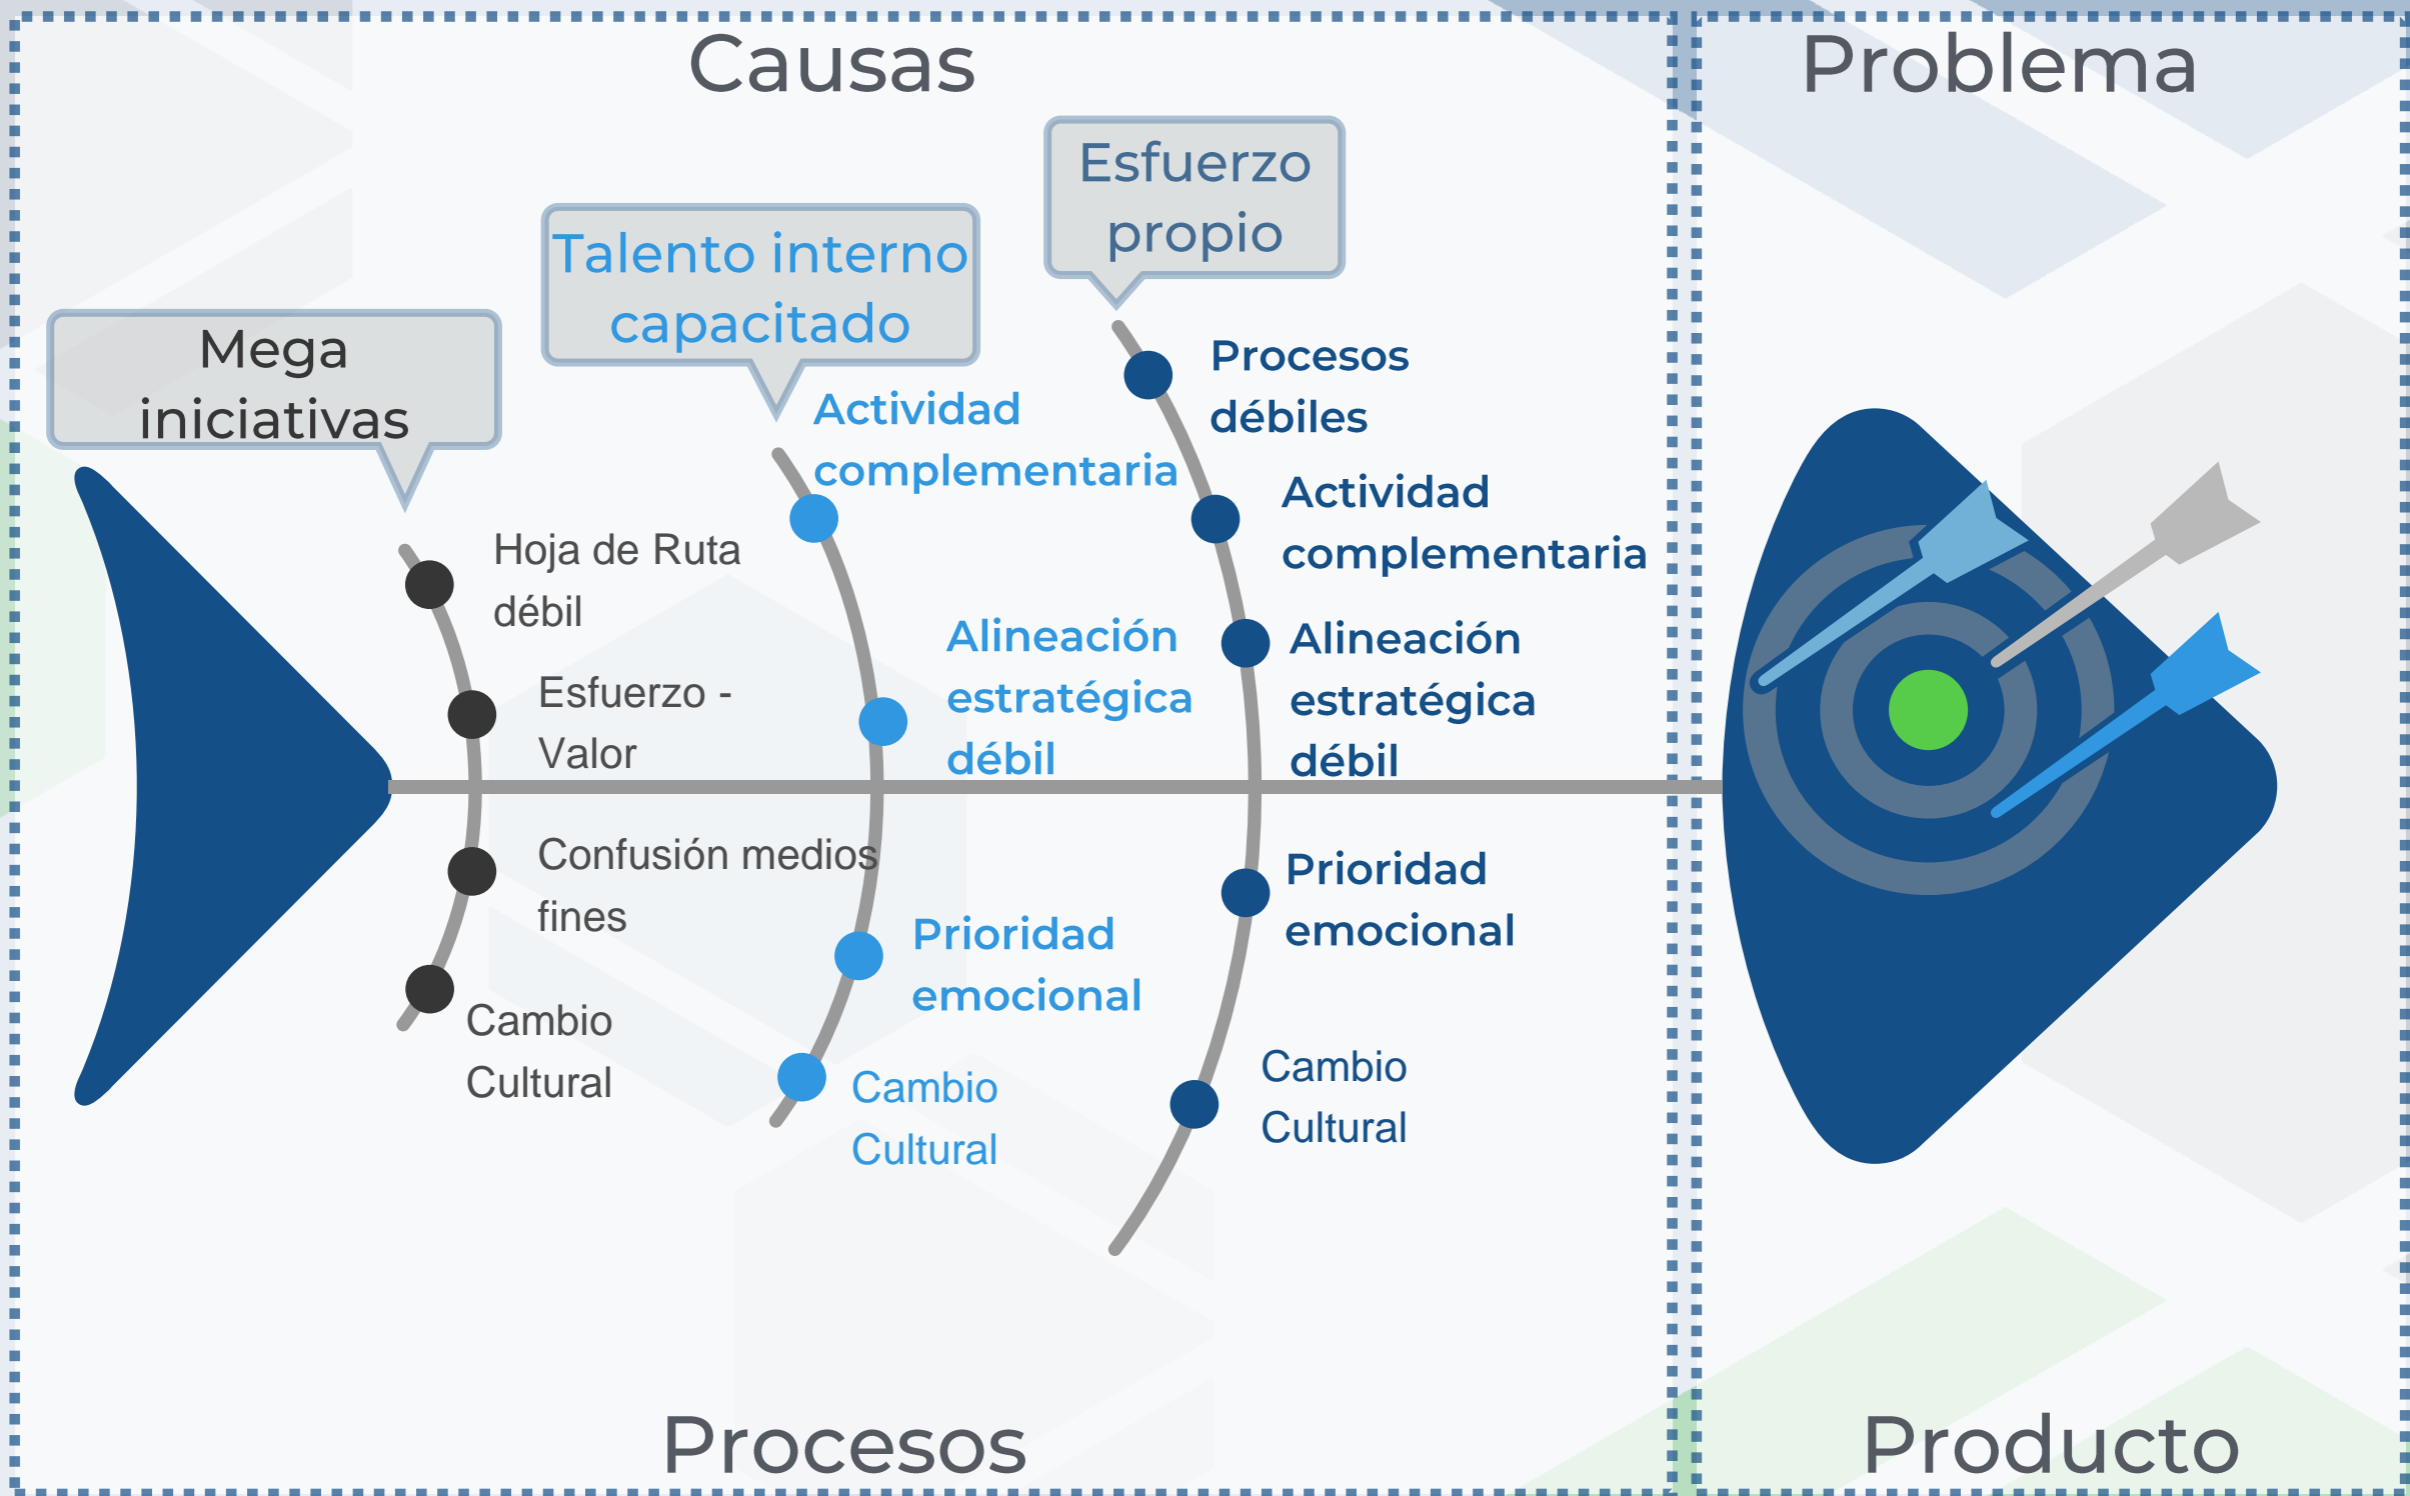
Causas

Problema

Esfuerzo propio

Talento interno capacitado

Mega iniciativas

Procesos débiles

Actividad complementaria

Actividad complementaria

Hoja de Ruta débil

Alineación estratégica débil

Alineación estratégica débil

Esfuerzo - Valor

Confusión medios fines

Prioridad emocional

Prioridad emocional

Cambio Cultural

Cambio Cultural

Cambio Cultural

Procesos

Producto